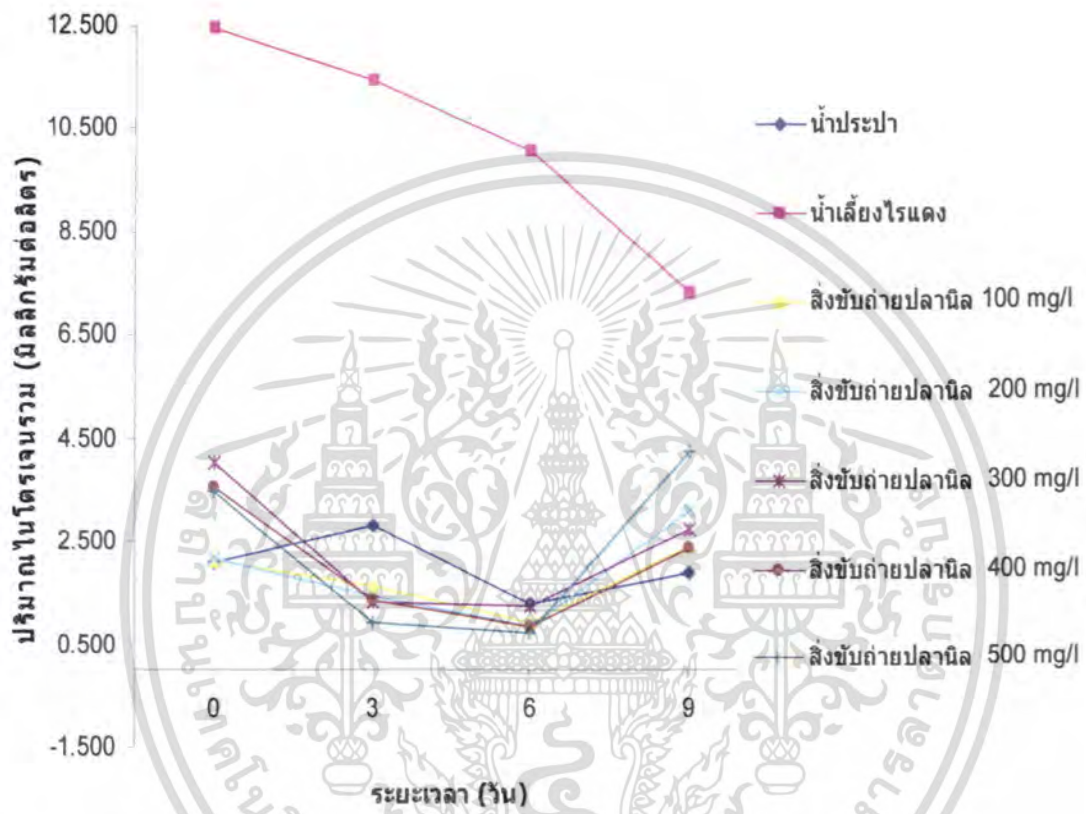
12.500
10.500
8.500
6.500
4.500
2.500
0.500
-1.500

ปริมาณไนโตรเจนรวม (มิลลิกรัมต่อลิตร)

0
3
6
9

ระยะเวลา (วัน)

น้ำประปา
น้ำเลี้ยงไรแดง
สิ่งขับถ่ายปลานิล 100 mg/l
สิ่งขับถ่ายปลานิล 200 mg/l
สิ่งขับถ่ายปลานิล 300 mg/l
สิ่งขับถ่ายปลานิล 400 mg/l
สิ่งขับถ่ายปลานิล 500 mg/l